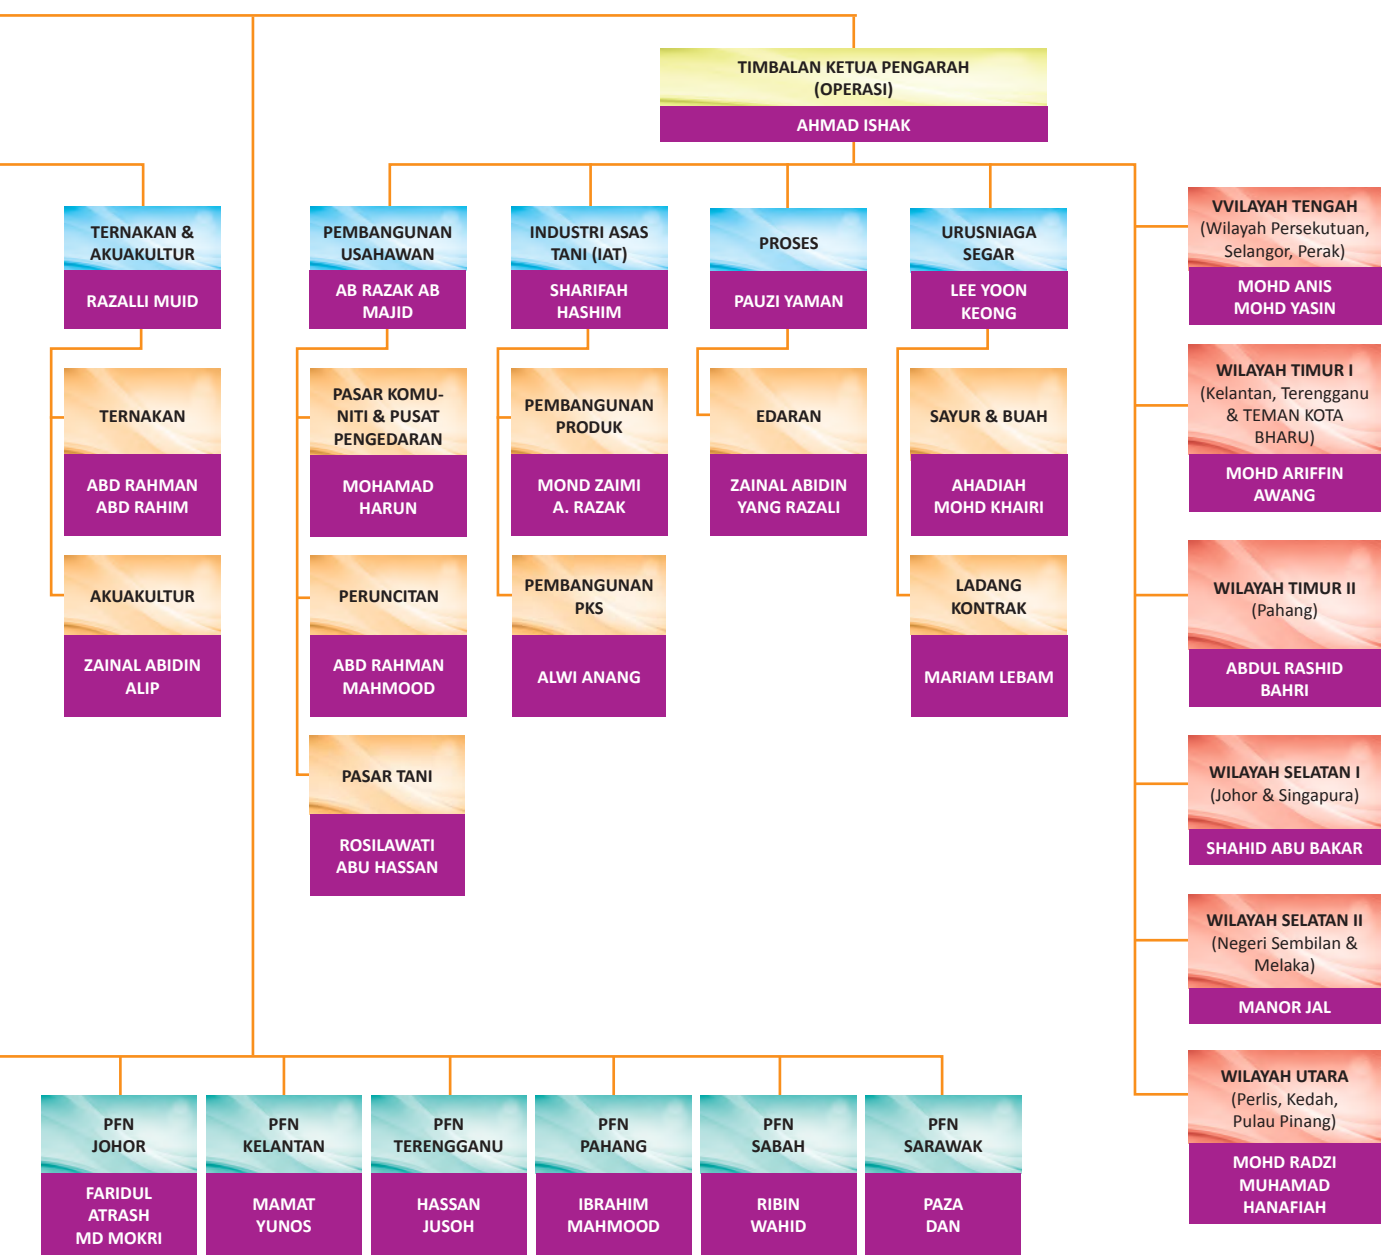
TIMBALAN KETUA PENGARAH (OPERASI)
AHMAD ISHAK

TERNAKAN & AKUAKULTUR
RAZALLI MUID

TERNAKAN
ABD RAHMAN ABD RAHIM

AKUAKULTUR
ZAINAL ABIDIN ALIP

PEMBANGUNAN USAHAWAN
AB RAZAK AB MAJID

PASAR KOMUNITI & PUSAT PENGEDARAN
MOHAMAD HARUN

PERUNCITAN
ABD RAHMAN MAHMOOD

PASAR TANI
ROSILAWATI ABU HASSAN

INDUSTRI ASAS TANI (IAT)
SHARIFAH HASHIM

PEMBANGUNAN PRODUK
MOND ZAIMI A. RAZAK

PEMBANGUNAN PKS
ALWI ANANG

PROSES
PAUZI YAMAN

EDARAN
ZAINAL ABIDIN YANG RAZALI

URUSNIAGA SEGAR
LEE YOON KEONG

SAYUR & BUAH
AHADIAH MOHD KHAIRI

LADANG KONTRAK
MARIAM LEBAM

VVILAYAH TENGAH (Wilayah Persekutuan, Selangor, Perak)
MOHD ANIS MOHD YASIN

WILAYAH TIMUR I (Kelantan, Terengganu & TEMAN KOTA BHARU)
MOHD ARIFFIN AWANG

WILAYAH TIMUR II (Pahang)
ABDUL RASHID BAHRI

WILAYAH SELATAN I (Johor & Singapura)
SHAHID ABU BAKAR

WILAYAH SELATAN II (Negeri Sembilan & Melaka)
MANOR JAL

WILAYAH UTARA (Perlis, Kedah, Pulau Pinang)
MOHD RADZI MUHAMAD HANAFIAH

PFN JOHOR
FARIDUL ATRASH MD MOKRI

PFN KELANTAN
MAMAT YUNOS

PFN TERENGGANU
HASSAN JUSOH

PFN PAHANG
IBRAHIM MAHMOOD

PFN SABAH
RIBIN WAHID

PFN SARAWAK
PAZA DAN